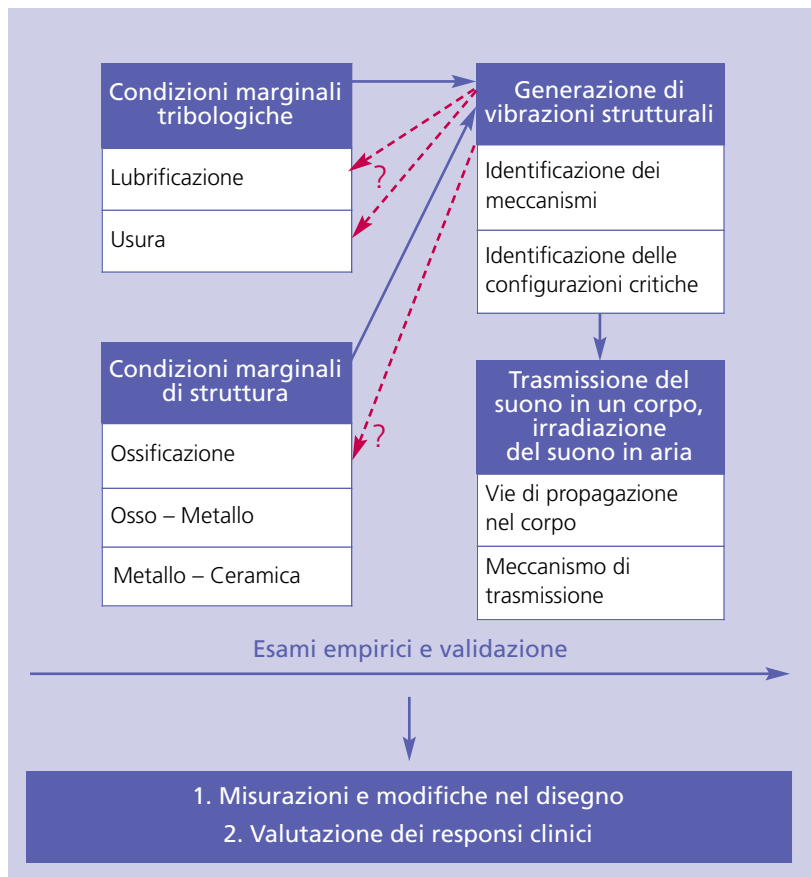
Condizioni marginali tribologiche

Lubrificazione

Usura

?

Generazione di vibrazioni strutturali

Identificazione dei meccanismi

Identificazione delle configurazioni critiche

Condizioni marginali di struttura

Ossificazione

Osso – Metallo

Metallo – Ceramica

?

Trasmissione del suono in un corpo, irradiazione del suono in aria

Vie di propagazione nel corpo

Meccanismo di trasmissione

Esami empirici e validazione

1. Misurazioni e modifiche nel disegno
2. Valutazione dei responsi clinici